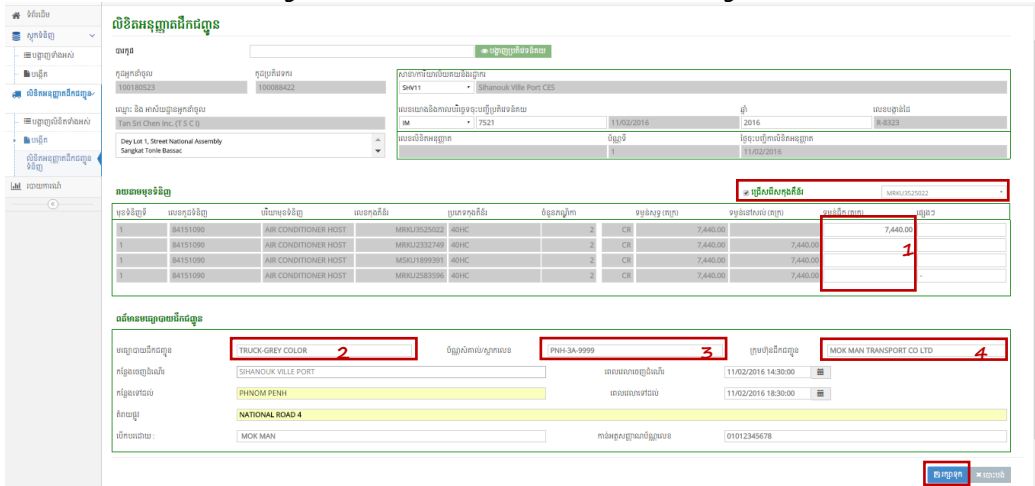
ទំព័រដើម
ស្តុកទំនិញ
បញ្ជីទាំងអស់
បង្កើត
លិខិតអនុញ្ញាតដឹកជញ្ជូន
បញ្ជីលិខិតទាំងអស់
បង្កើត
លិខិតអនុញ្ញាតដឹកជញ្ជូនទំនិញ
របាយការណ៍

លិខិតអនុញ្ញាតដឹកជញ្ជូន

បារកូដ
បញ្ចូលព័ត៌មាន

100180523
100088422
SHV11
Sihanouk Ville Port CES
Tan Sri Chen Inc. (T S C I)
IM
7521
11/02/2016
2016
R-8323
Dey Lot 1, Street National Assembly Sangkat Tonle Bassac
1
11/02/2016

ជ្រើសរើសកុងតឺន័រ
MRKU3525022

| | | | | | | | | | | |
|---|---|---|---|---|---|---|---|---|---|---|
| 1 | 84151090 | AIR CONDITIONER HOST | MRKU3525022 | 40HC | 2 | CR | 7,440.00 | | 7,440.00 | |
| 1 | 84151090 | AIR CONDITIONER HOST | MRKU2332749 | 40HC | 2 | CR | 7,440.00 | 7,440.00 | | |
| 1 | 84151090 | AIR CONDITIONER HOST | MSKU1899391 | 40HC | 2 | CR | 7,440.00 | 7,440.00 | | |
| 1 | 84151090 | AIR CONDITIONER HOST | MRKU2583596 | 40HC | 2 | CR | 7,440.00 | 7,440.00 | | |

1

TRUCK-GREY COLOR 2
PNH-3A-9999 3
MOK MAN TRANSPORT CO LTD 4
SIHANOUK VILLE PORT
11/02/2016 14:30:00
PHNOM PENH
11/02/2016 18:30:00
NATIONAL ROAD 4
MOK MAN
01012345678

រក្សាទុក
ត្រឡប់